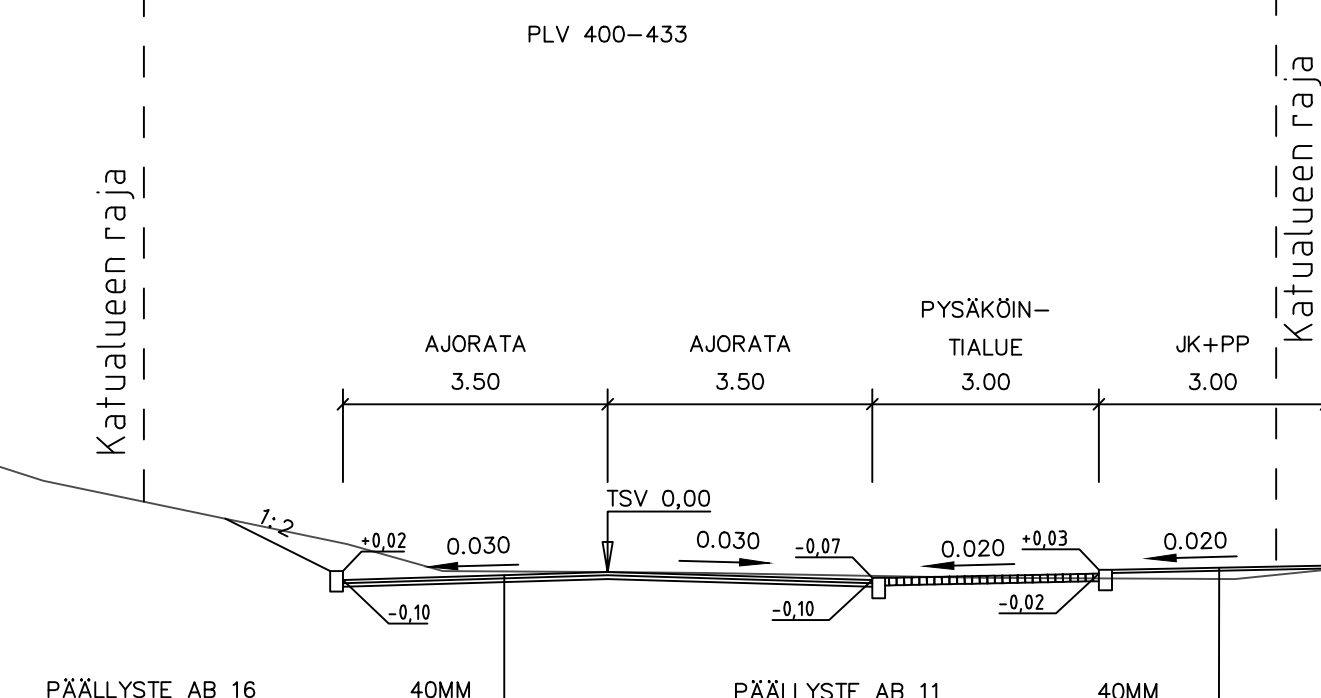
PLV 400–433

Katualueen raja

Katualueen raja

PYSÄKÖIN–
TIALUE

AJORATA
3.50

AJORATA
3.50

3.00

JK+PP
3.00

TSV 0,00

1:2

+0,02

0.030

0.030

–0,07

0.020

+0,03

0.020

–0,10

–0,10

–0,02

PÄÄLLYSTE AB 16

40MM

PÄÄLLYSTE AB 11

40MM